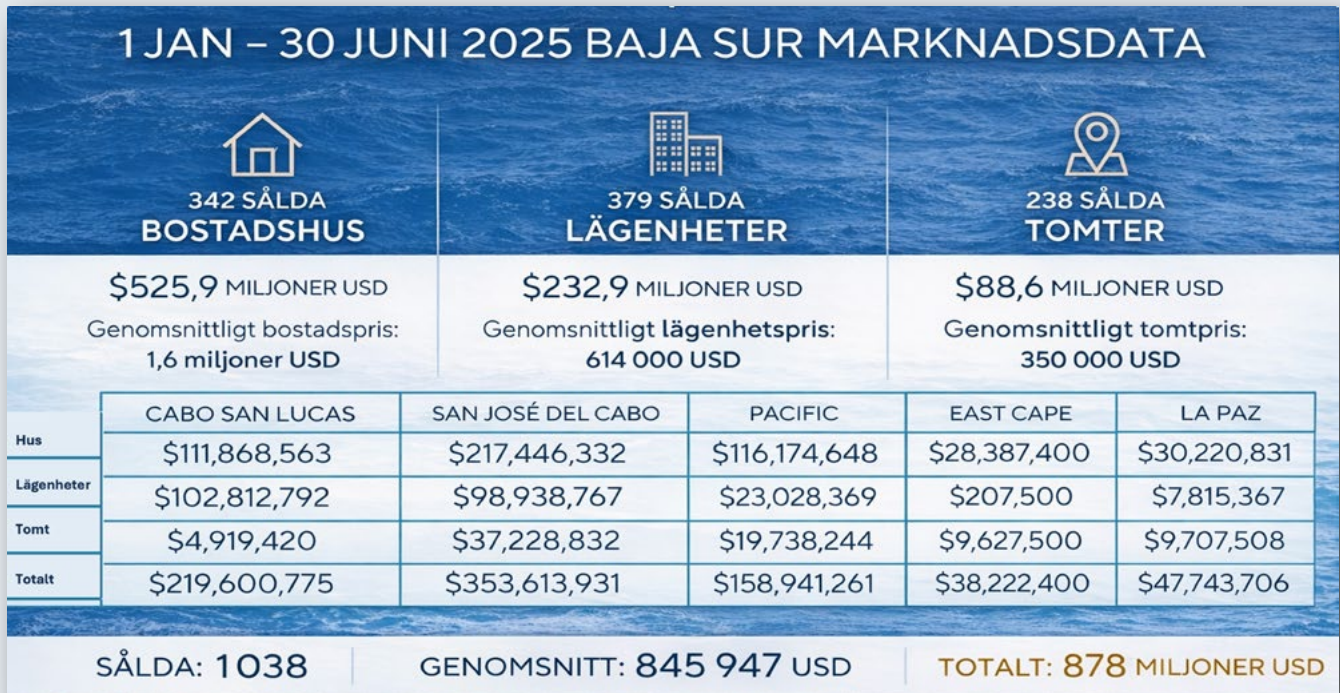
1 JAN – 30 JUNI 2025 BAJA SUR MARKNADSDATA

342 SÅLDA
BOSTADSHUS
$525,9 MILJONER USD
Genomsnittligt bostadspris:
1,6 miljoner USD

379 SÅLDA
LÄGENHETER
$232,9 MILJONER USD
Genomsnittligt lägenhetspris:
614 000 USD

238 SÅLDA
TOMTER
$88,6 MILJONER USD
Genomsnittligt tomtpris:
350 000 USD

| | CABO SAN LUCAS | SAN JOSÉ DEL CABO | PACIFIC | EAST CAPE | LA PAZ |
|---|---|---|---|---|---|
| Hus | $111,868,563 | $217,446,332 | $116,174,648 | $28,387,400 | $30,220,831 |
| Lägenheter | $102,812,792 | $98,938,767 | $23,028,369 | $207,500 | $7,815,367 |
| Tomt | $4,919,420 | $37,228,832 | $19,738,244 | $9,627,500 | $9,707,508 |
| Totalt | $219,600,775 | $353,613,931 | $158,941,261 | $38,222,400 | $47,743,706 |

SÅLDA: 1038 | GENOMSNITT: 845 947 USD | TOTALT: 878 MILJONER USD